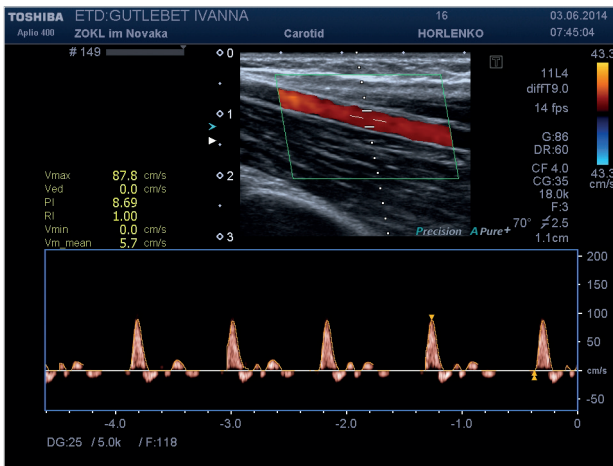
TOSHIBA Aplio 400 ETD:GUTLEBET IVANNA ZOKL im Novaka 16 Carotid HORLENKO 03.06.2014 07:45:04

# 149

0
1
2
3

43.3
11L4
diffT9.0
14 fps
G:86
DR:60
CF 4.0
CG:35
18.0k
F:3
-43.3 cm/s

70° 2.5
1.1cm

Precision APure+

Vmax 87.8 cm/s
Ved 0.0 cm/s
PI 8.69
RI 1.00
Vmin 0.0 cm/s
Vm_mean 5.7 cm/s

200
150
100
50
cm/s
-50

-4.0 -3.0 -2.0 -1.0 0

DG:25 / 5.0k / F:118